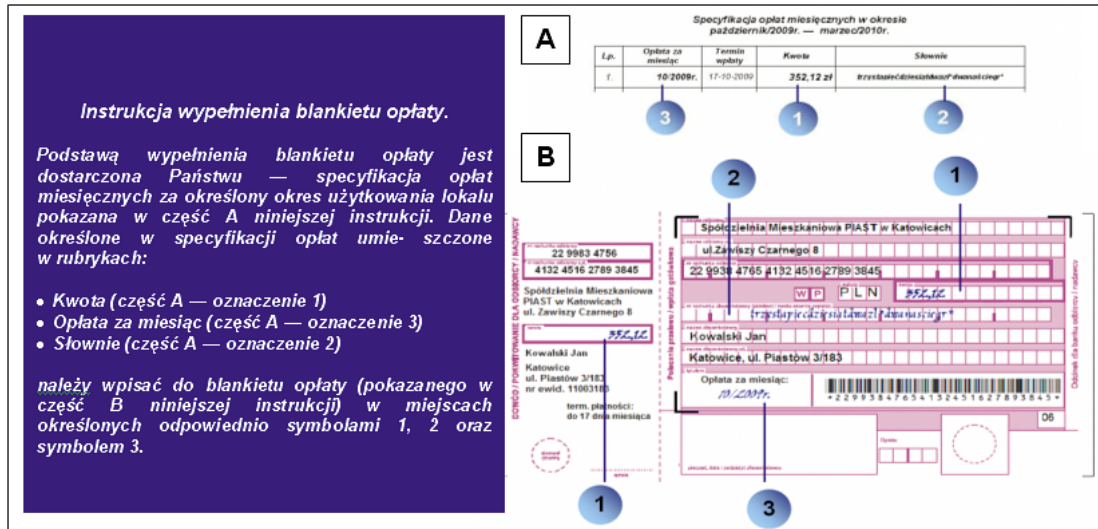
Instrukcja wypełnienia blankietu opłaty.

Podstawą wypełnienia blankietu opłaty jest dostarczona Państwu — specyfikacja opłat miesięcznych za określony okres użytkowania lokalu pokazana w część A niniejszej instrukcji. Dane określone w specyfikacji opłat umie- szczone w rubrykach:

• Kwota (część A — oznaczenie 1)
• Opłata za miesiąc (część A — oznaczenie 3)
• Słownie (część A — oznaczenie 2)

należy wpisać do blankietu opłaty (pokazanego w część B niniejszej instrukcji) w miejscach określonych odpowiednio symbolami 1, 2 oraz symbolem 3.

A

Specyfikacja opłat miesięcznych w okresie październik/2009r. — marzec/2010r.

| Lp. | Opłata za miesiąc | Termin wpłaty | Kwota | Słownie |
|---|---|---|---|---|
| 1. | 10/2009r. | 17-10-2009 | 352,12 zł | trzystapięćdziesiątdwazł*dwanaściegr* |

3 1 2

B

2 1

22 9983 4756
4132 4516 2789 3845
Spółdzielnia Mieszkaniowa PIAST w Katowicach ul. Zawiszy Czarnego 8
352,12
Kowalski Jan
Katowice
ul. Piastów 3/183
nr ewid. 11003183
term. płatności: do 17 dnia miesiąca

Spółdzielnia Mieszkaniowa PIAST w Katowicach
ul. Zawiszy Czarnego 8
22 9930 4765 4132 4516 2789 3845
W P P L N 352,12
trzystapięćdziesiątdwazł*dwanaściegr*
Kowalski Jan
Katowice, ul. Piastów 3/183
Opłata za miesiąc:
10/2009r.
*22993847654132451627893845*
06

1 3